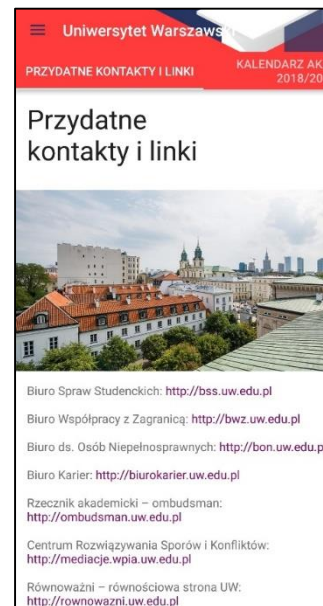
Uniwersytet Warszaws

PRZYDATNE KONTAKTY I LINKI

KALENDARZ AK 2018/20

Przydatne kontakty i linki

Biuro Spraw Studenckich: http://bss.uw.edu.pl

Biuro Współpracy z Zagranicą: http://bwz.uw.edu.pl

Biuro ds. Osób Niepełnosprawnych: http://bon.uw.edu.p

Biuro Karier: http://biurokarier.uw.edu.pl

Rzecznik akademicki – ombudsman: http://ombudsman.uw.edu.pl

Centrum Rozwiązywania Sporów i Konfliktów: http://mediacje.wpia.uw.edu.pl

Równoważni – równościowa strona UW: http://rownowazni.uw.edu.pl